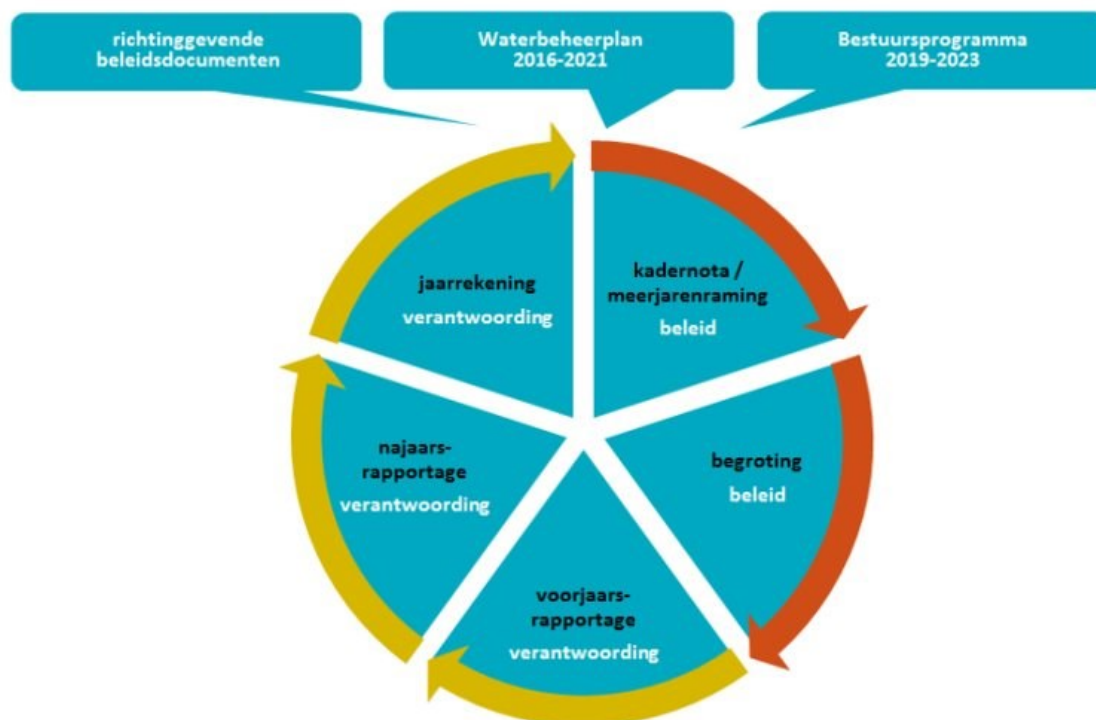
richtinggevende beleidsdocumenten

Waterbeheerplan 2016-2021

Bestuursprogramma 2019-2023

kadernota / meerjarenraming
beleid

begroting
beleid

voorjaars-rapportage
verantwoording

najaars-rapportage
verantwoording

jaarrekening
verantwoording